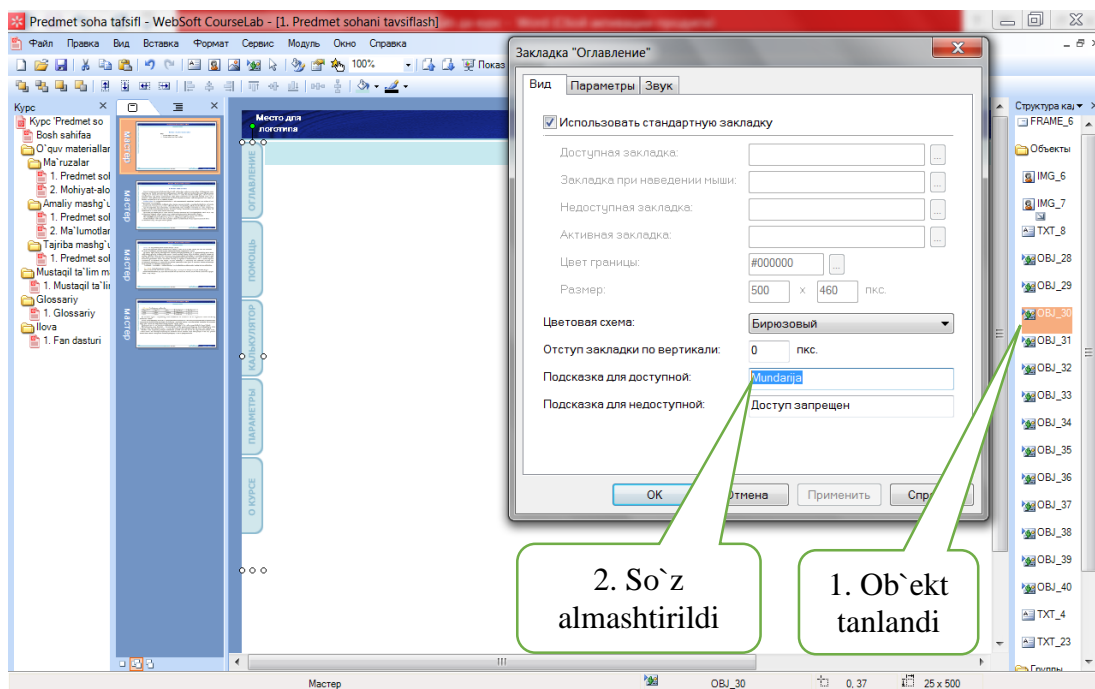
Predmet soha tafsifl - WebSoft CourseLab - [1. Predmet sohani tavsiflash]

Файл Правка Вид Вставка Формат Сервис Модуль Окно Справка

100%

Показ

Курс

Курс 'Predmet so
Bosh sahifaa
O`quv materiallar
Ma`ruzalar
1. Predmet sol
2. Mohiyat-alo
Amaliy mashg`u
1. Predmet sol
2. Ma`lumotlar
Tajriba mashg`u
1. Predmet sol
Mustaqil ta`lim ma
1. Mustaqil ta`lir
Glossariy
1. Glossariy
Ilova
1. Fan dasturi

Мастер
Мастер
Мастер
Мастер

Место для логотипа

ОГЛАВЛЕНИЕ
ПОМОЩЬ
КАЛЬКУЛЯТОР
ПАРАМЕТРЫ
О КУРСЕ

Закладка "Оглавление"

Вид | Параметры | Звук

Использовать стандартную закладку

Доступная закладка:
Закладка при наведении мыши:
Недоступная закладка:
Активная закладка:
Цвет границы: #000000
Размер: 500 x 460 пкс.

Цветовая схема: Бирюзовый
Отступ закладки по вертикали: 0 пкс.
Подсказка для доступной: Mundarija
Подсказка для недоступной: Доступ запрещен

OK | Отмена | Применить | Спр

2. So`z almashtirildi

1. Ob`ekt tanlandi

Структура ка
FRAME_6
Объекты
IMG_6
IMG_7
TXT_8
OBJ_28
OBJ_29
OBJ_30
OBJ_31
OBJ_32
OBJ_33
OBJ_34
OBJ_35
OBJ_36
OBJ_37
OBJ_38
OBJ_39
OBJ_40
TXT_4
TXT_23
Группы

Мастер
OBJ_30
0, 37
25 x 500